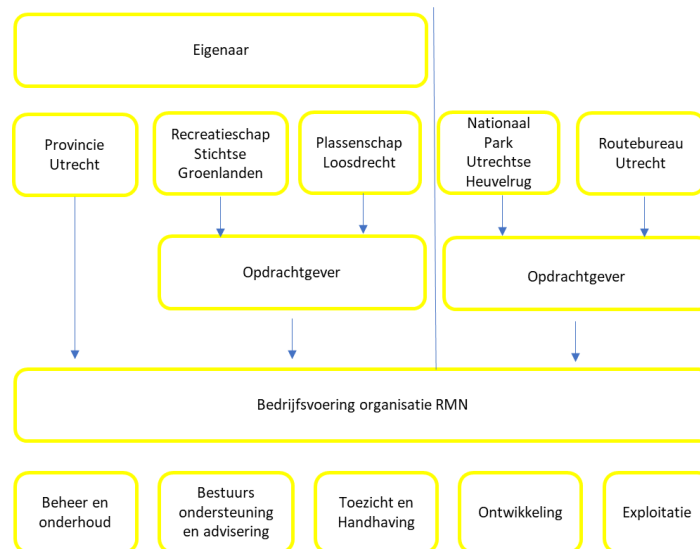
Eigenaar

Provincie Utrecht

Recreatieschap Stichtse Groenlanden

Plassenschap Loosdrecht

Nationaal Park Utrechtse Heuvelrug

Routebureau Utrecht

Opdrachtgever

Opdrachtgever

Bedrijfsvoering organisatie RMN

Beheer en onderhoud

Bestuurs ondersteuning en advisering

Toezicht en Handhaving

Ontwikkeling

Exploitatie